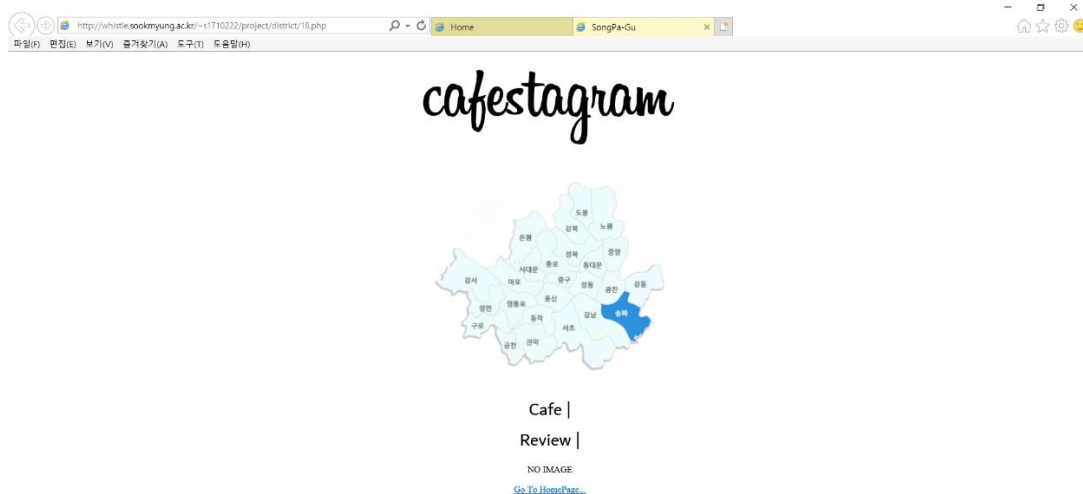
http://whistle.sookmyung.ac.kr/~s1710222/project/district/18.php
Home
SongPa-Gu
파일(F) 편집(E) 보기(V) 즐겨찾기(A) 도구(T) 도움말(H)

cafestagram

도봉
강북
노원
은평
성북
중랑
종로
동대문
서대문
강서
마포
중구
성동
광진
강동
용산
양천
영등포
송파
강남
구로
동작
서초
금천
관악

Cafe |

Review |

NO IMAGE

Go To HomePage...